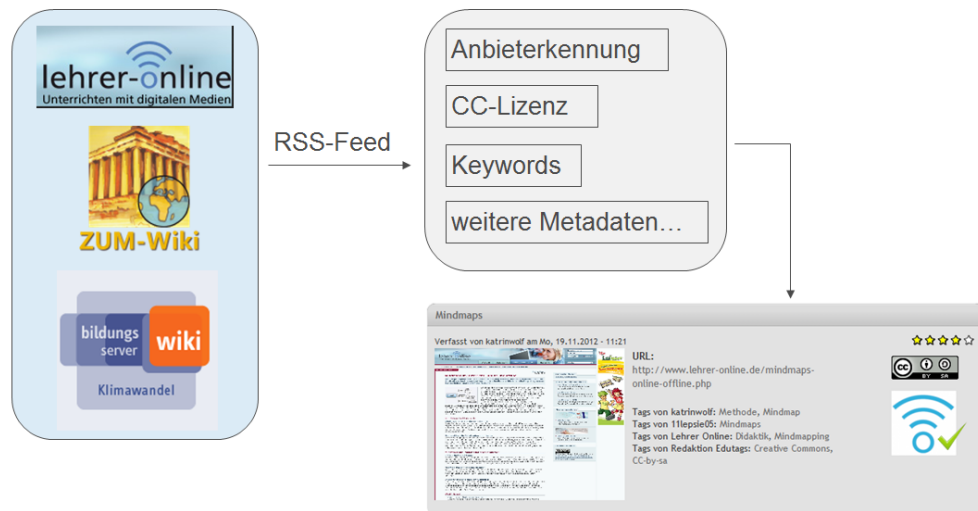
lehrer-online
Unterrichten mit digitalen Medien

ZUM-Wiki

bildungs server wiki
Klimawandel

RSS-Feed

Anbieterkennung

CC-Lizenz

Keywords

weitere Metadaten…

Mindmaps

Verfasst von katrinwolf am Mo, 19.11.2012 - 11:21

URL:
http://www.lehrer-online.de/mindmaps-online-offline.php

Tags von katrinwolf: Methode, Mindmap
Tags von 11lepsie05: Mindmaps
Tags von Lehrer Online: Didaktik, Mindmapping
Tags von Redaktion Edutags: Creative Commons, CC-by-sa

cc BY SA